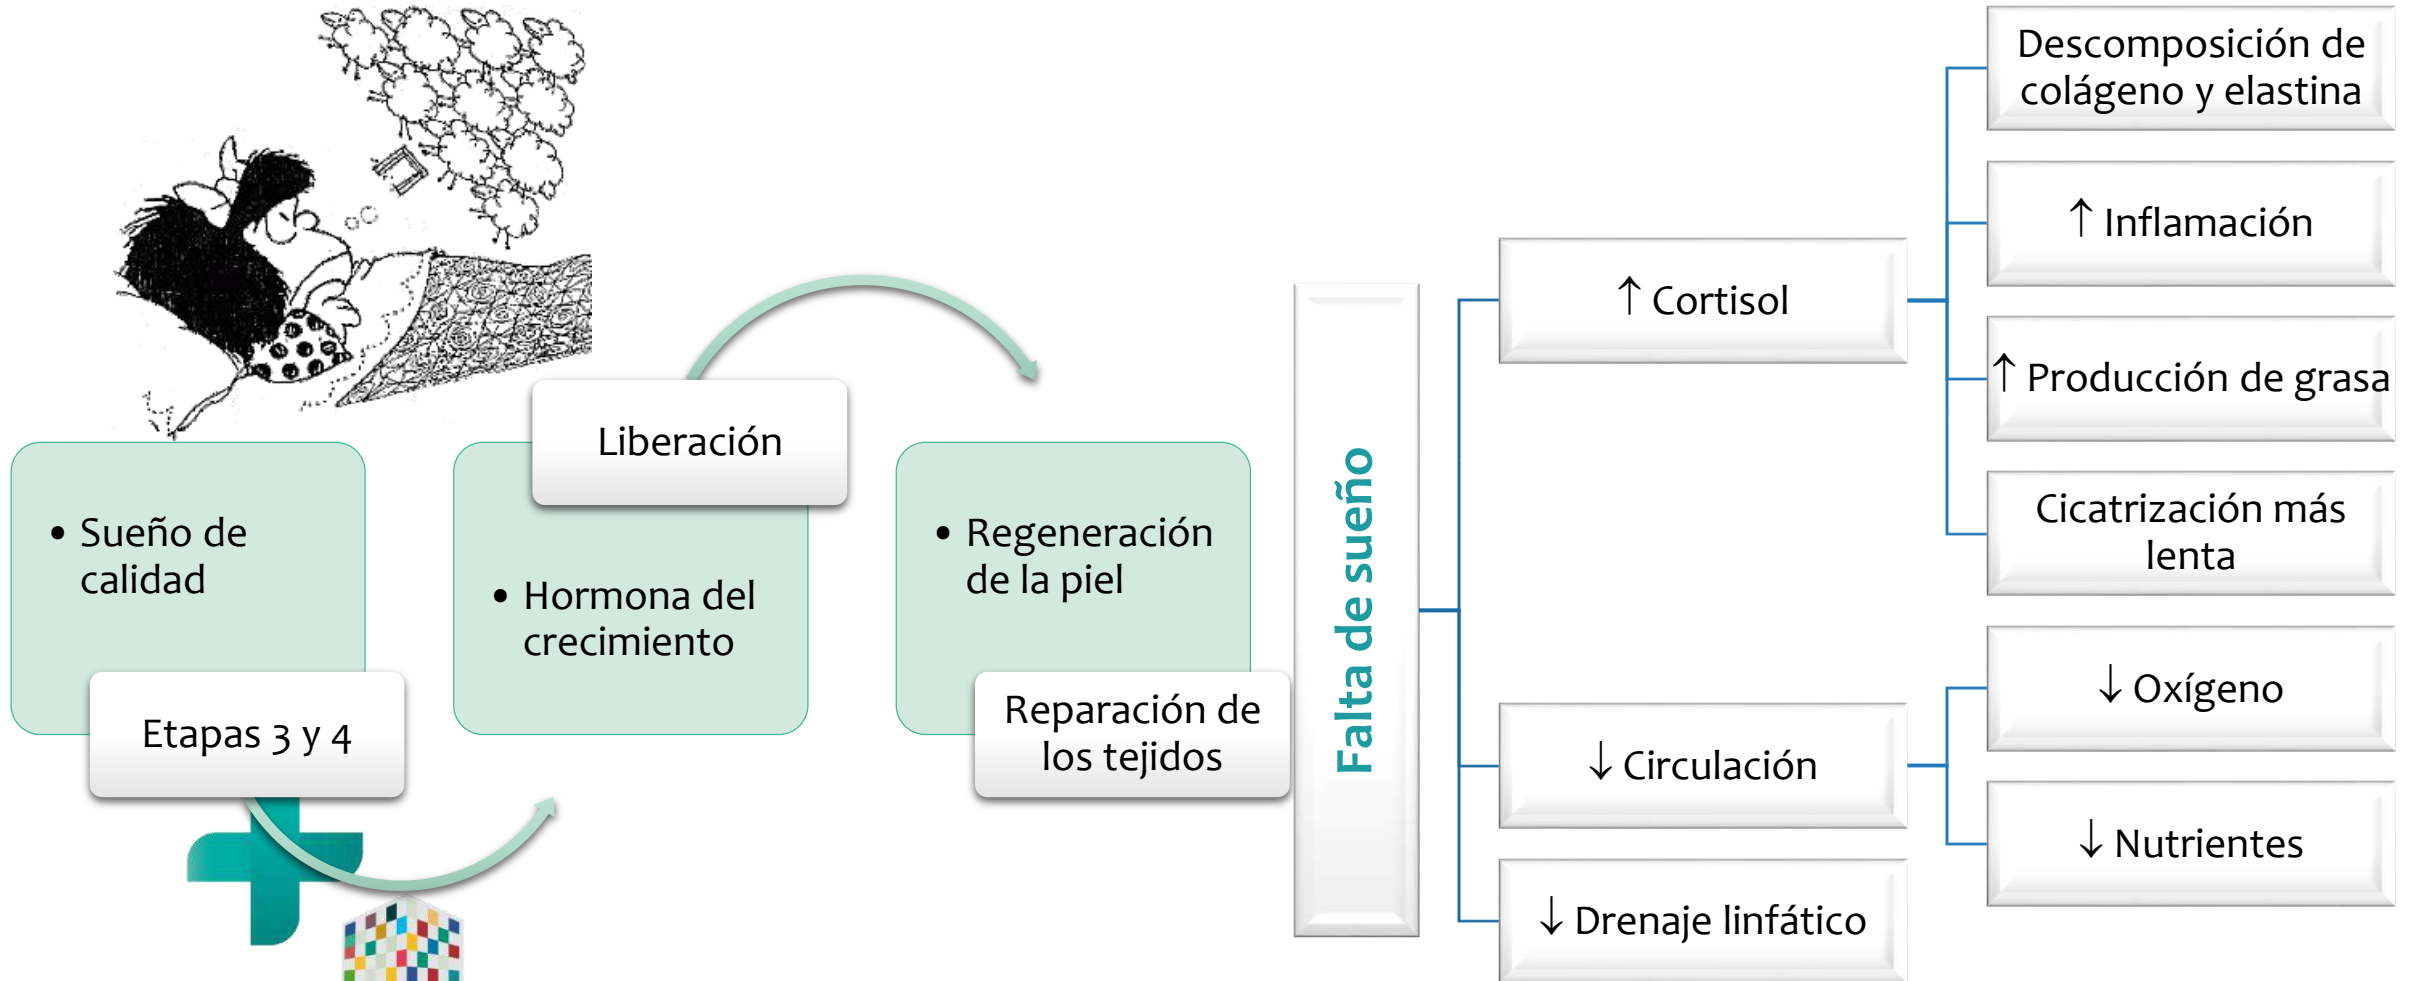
• Sueño de calidad

Etapas 3 y 4

Liberación

• Hormona del crecimiento

• Regeneración de la piel

Reparación de los tejidos

Falta de sueño

↑ Cortisol

Descomposición de colágeno y elastina

↑ Inflamación

↑ Producción de grasa

Cicatrización más lenta

↓ Circulación

↓ Oxígeno

↓ Nutrientes

↓ Drenaje linfático